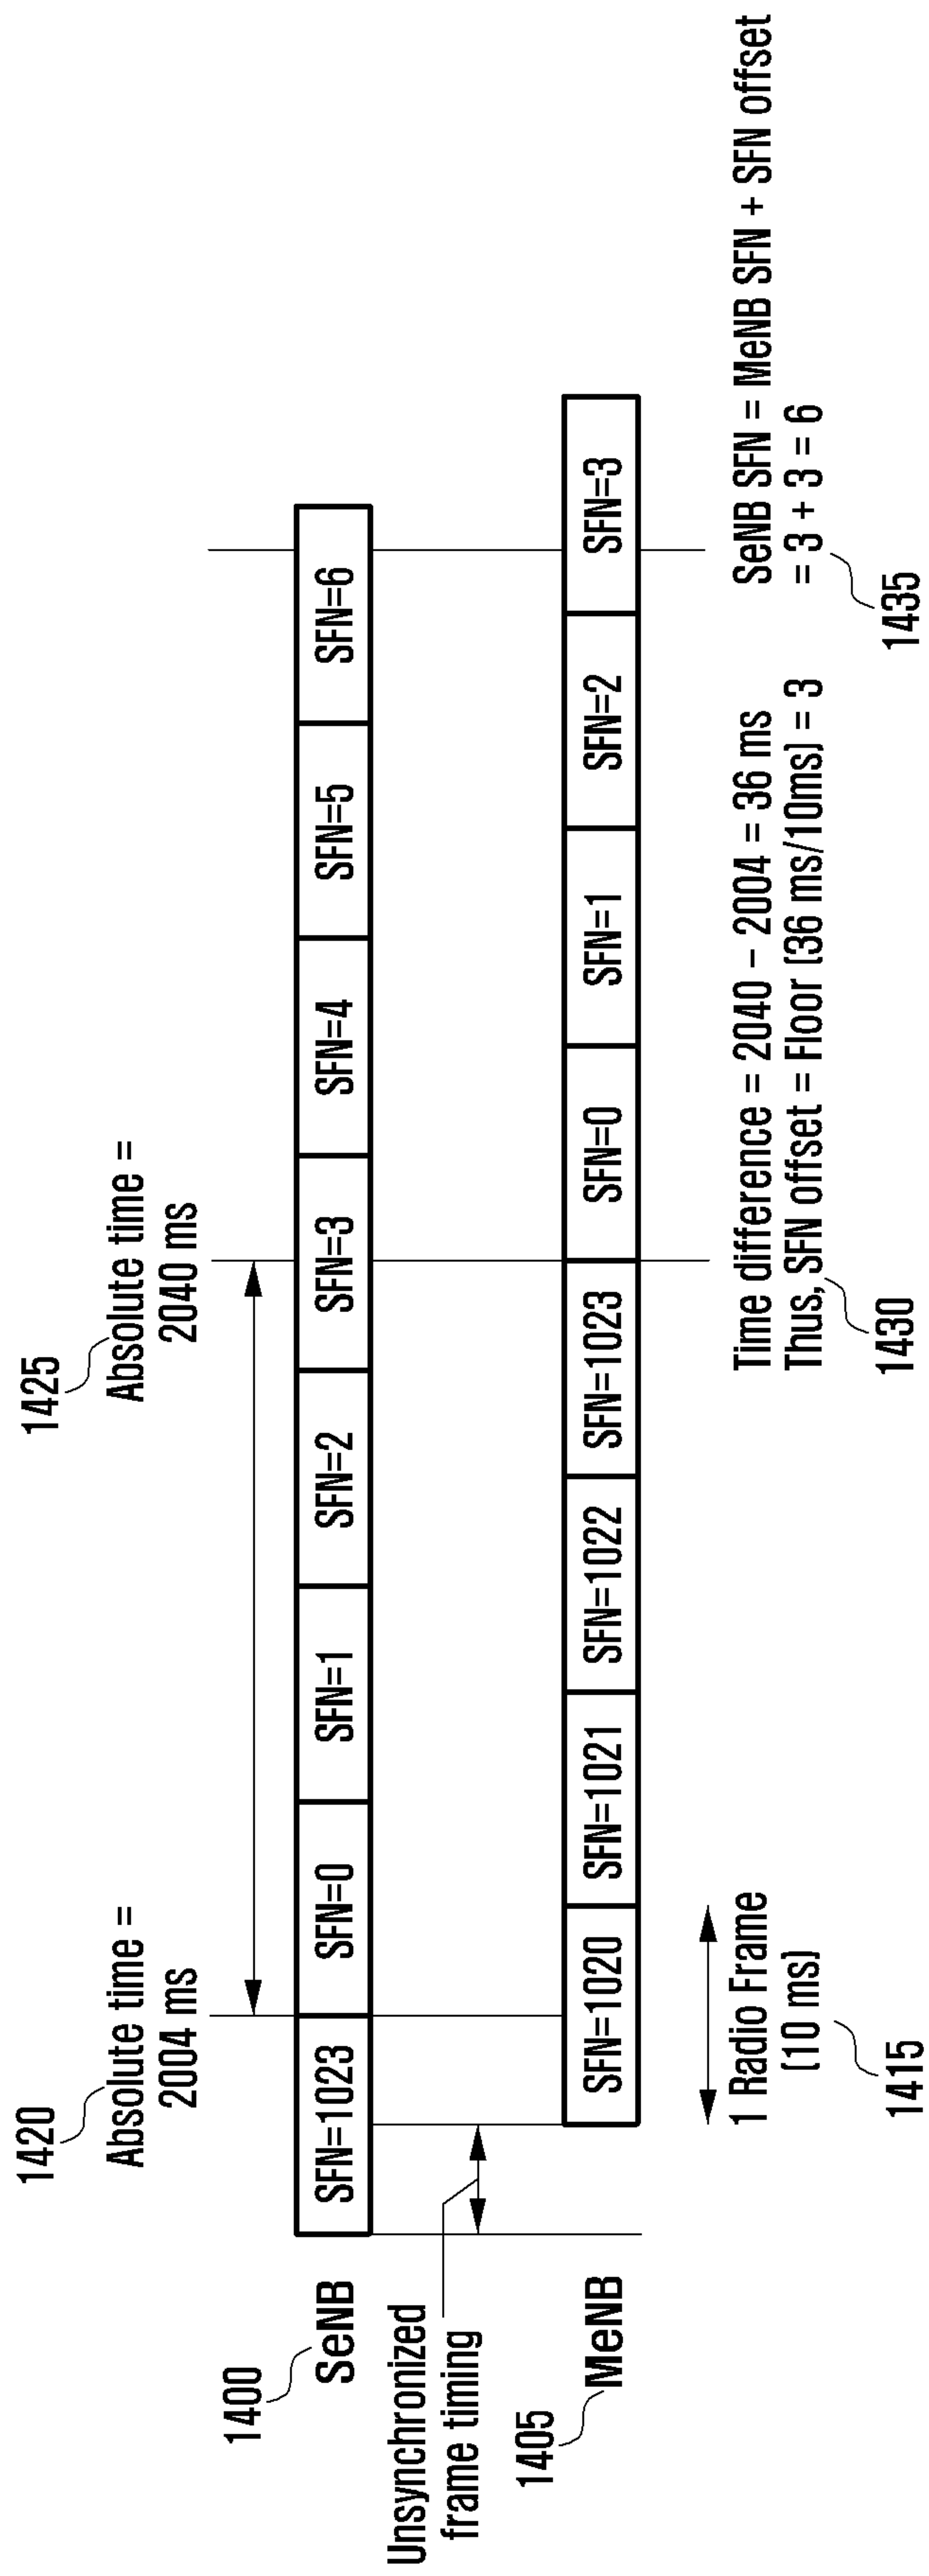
1400
SeNB

Unsynchronized frame timing

1405
MeNB

1420
Absolute time = 2004 ms

1425
Absolute time = 2040 ms

SFN=1023 | SFN=0 | SFN=1 | SFN=2 | SFN=3 | SFN=4 | SFN=5 | SFN=6

SFN=1020 | SFN=1021 | SFN=1022 | SFN=1023 | SFN=0 | SFN=1 | SFN=2 | SFN=3

1 Radio Frame (10 ms)
1415

Time difference = 2040 − 2004 = 36 ms
Thus, SFN offset = Floor (36 ms/10ms) = 3
1430

SeNB SFN = MeNB SFN + SFN offset
= 3 + 3 = 6
1435